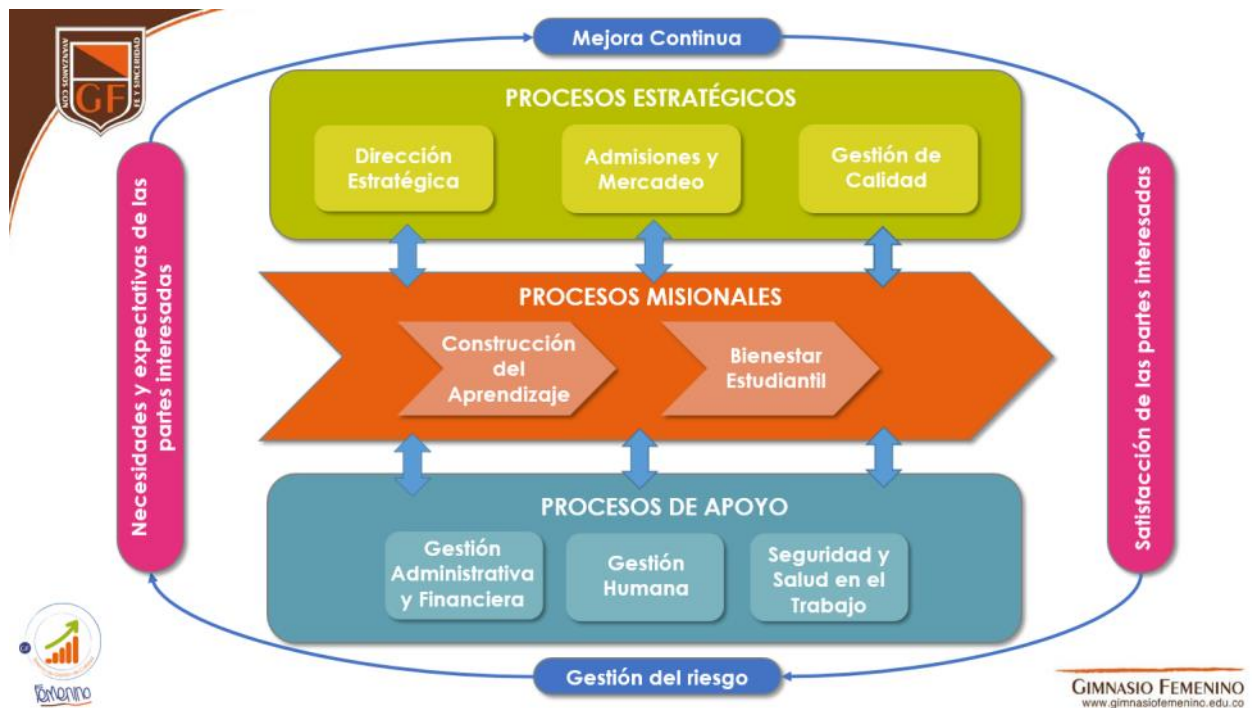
AVANZAMOS CON FE Y SINCERIDAD
GF

Mejora Continua

Necesidades y expectativas de las partes interesadas

PROCESOS ESTRATÉGICOS

Dirección Estratégica

Admisiones y Mercadeo

Gestión de Calidad

PROCESOS MISIONALES

Construcción del Aprendizaje

Bienestar Estudiantil

PROCESOS DE APOYO

Gestión Administrativa y Financiera

Gestión Humana

Seguridad y Salud en el Trabajo

Satisfacción de las partes interesadas

Gestión del riesgo

Femenino

GIMNASIO FEMENINO
www.gimnasiofemenino.edu.co